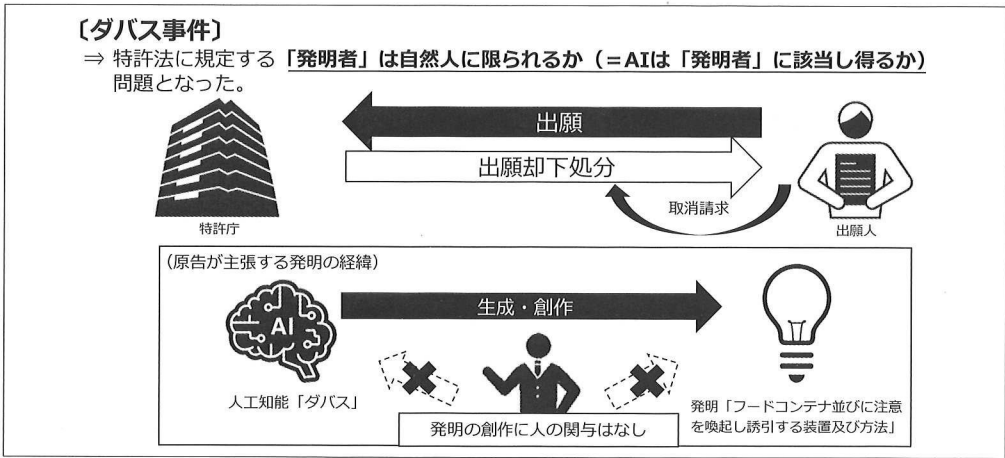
〔ダバス事件〕
⇒ 特許法に規定する「発明者」は自然人に限られるか（＝AIは「発明者」に該当し得るか）問題となった。

出願
出願却下処分
取消請求
特許庁
出願人

(原告が主張する発明の経緯)
AI
生成・創作
人工知能「ダバス」
発明の創作に人の関与はなし
発明「フードコンテナ並びに注意を喚起し誘引する装置及び方法」